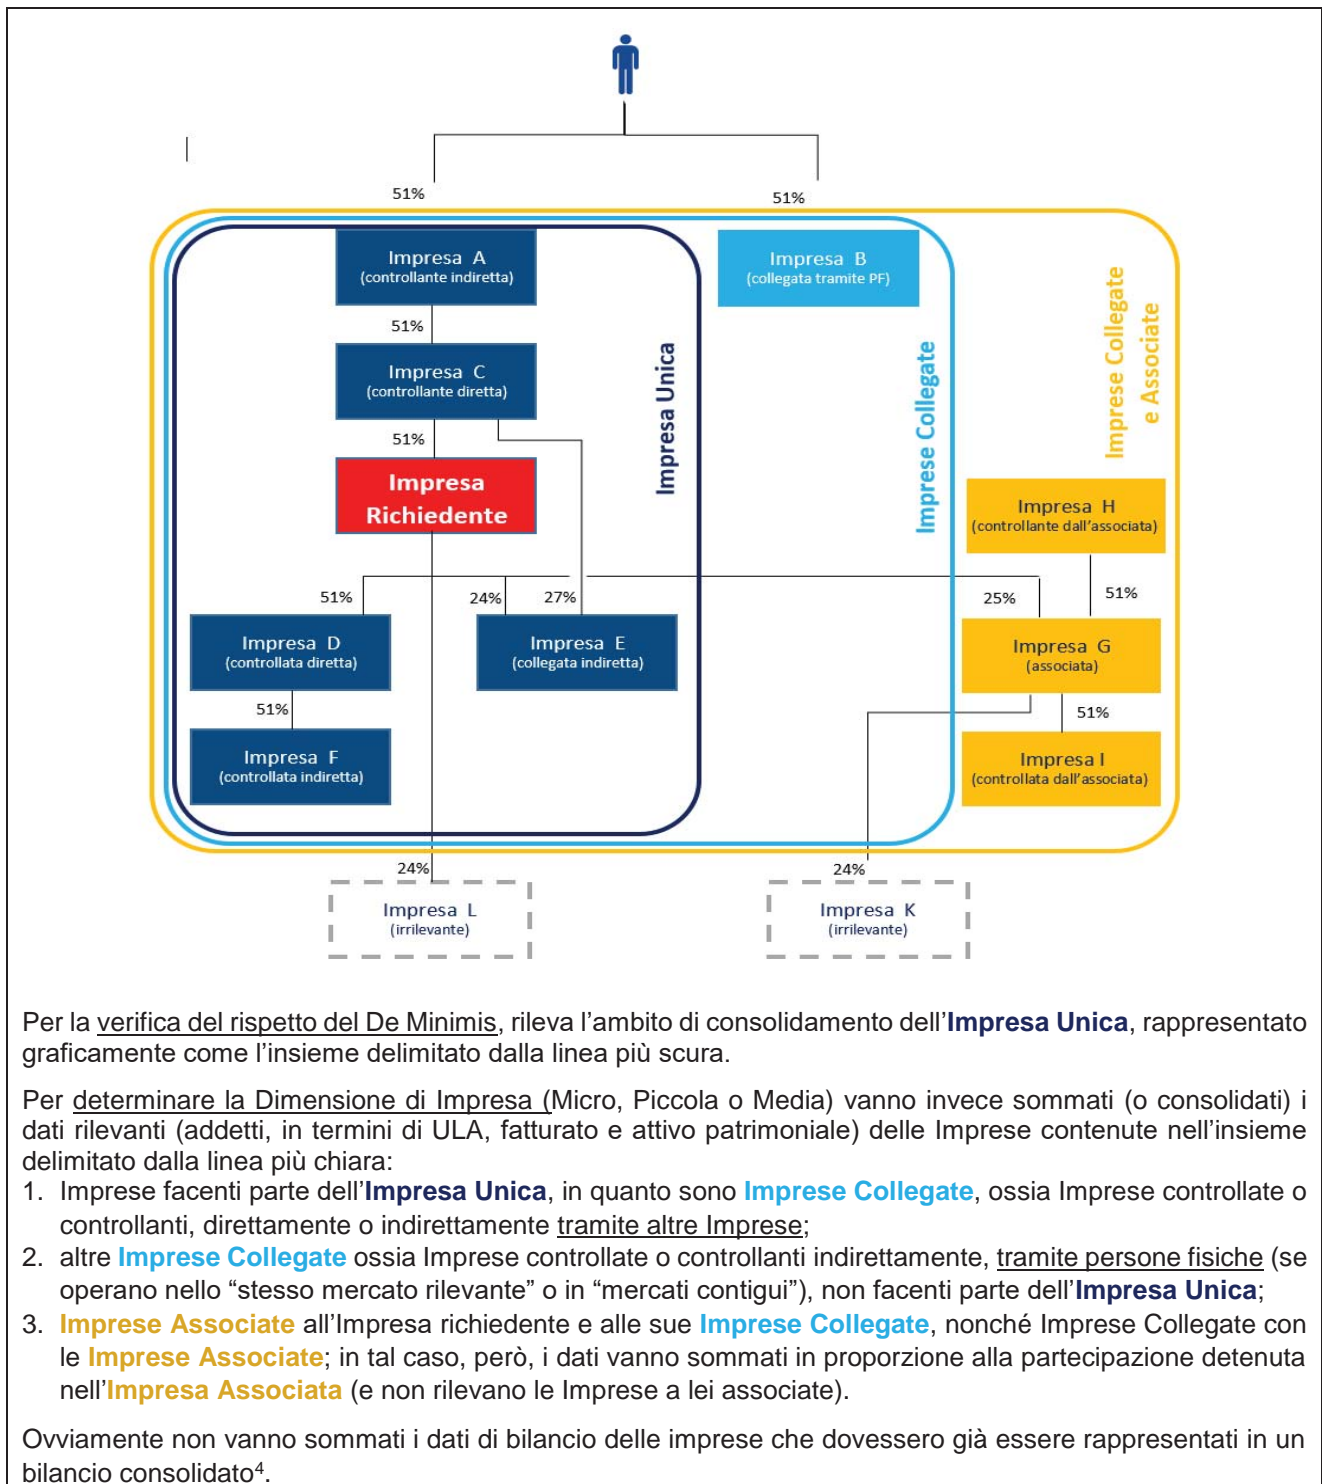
51%

51%

Impresa A
(controllante indiretta)

Impresa B
(collegata tramite PF)

51%

Impresa C
(controllante diretta)

Impresa Unica

Imprese Collegate

Imprese Collegate e Associate

51%

Impresa Richiedente

Impresa H
(controllante dall'associata)

51%

24%

27%

25%

51%

Impresa D
(controllata diretta)

Impresa E
(collegata indiretta)

Impresa G
(associata)

51%

51%

Impresa F
(controllata indiretta)

Impresa I
(controllata dall'associata)

24%

24%

Impresa L
(irrilevante)

Impresa K
(irrilevante)

Per la verifica del rispetto del De Minimis, rileva l'ambito di consolidamento dell'**Impresa Unica**, rappresentato graficamente come l'insieme delimitato dalla linea più scura.

Per determinare la Dimensione di Impresa (Micro, Piccola o Media) vanno invece sommati (o consolidati) i dati rilevanti (addetti, in termini di ULA, fatturato e attivo patrimoniale) delle Imprese contenute nell'insieme delimitato dalla linea più chiara:
1. Imprese facenti parte dell'**Impresa Unica**, in quanto sono **Imprese Collegate**, ossia Imprese controllate o controllanti, direttamente o indirettamente tramite altre Imprese;
2. altre **Imprese Collegate** ossia Imprese controllate o controllanti indirettamente, tramite persone fisiche (se operano nello "stesso mercato rilevante" o in "mercati contigui"), non facenti parte dell'**Impresa Unica**;
3. **Imprese Associate** all'Impresa richiedente e alle sue **Imprese Collegate**, nonché Imprese Collegate con le **Imprese Associate**; in tal caso, però, i dati vanno sommati in proporzione alla partecipazione detenuta nell'**Impresa Associata** (e non rilevano le Imprese a lei associate).

Ovviamente non vanno sommati i dati di bilancio delle imprese che dovessero già essere rappresentati in un bilancio consolidato$^4$.